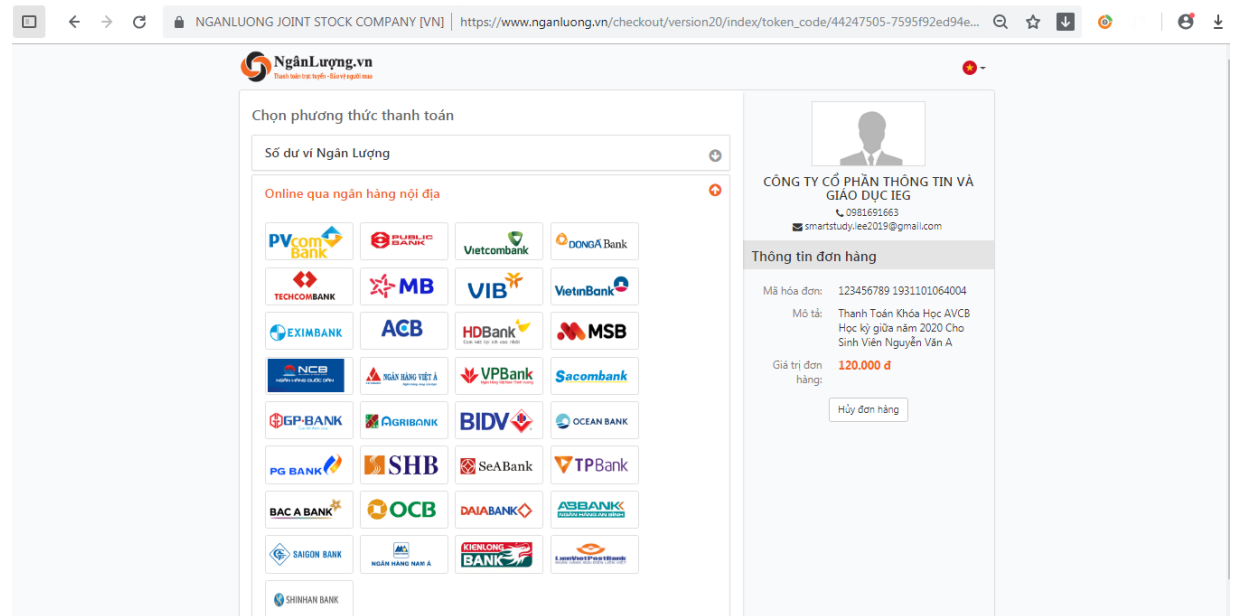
NGANLUONG JOINT STOCK COMPANY [VN] | https://www.nganluong.vn/checkout/version20/index/token_code/44247505-7595f92ed94e...

NgânLượng.vn
Thanh toán trực tuyến - Bảo vệ người mua

Chọn phương thức thanh toán

Số dư ví Ngân Lượng

Online qua ngân hàng nội địa

PVcomBank
Vietcombank
DONGA Bank
TECHCOMBANK
MB
VIB
VietinBank
EXIMBANK
ACB
HDBank
MSB
NCB
NGÂN HÀNG VIỆT Á
VPBank
Sacombank
GP.BANK
AGRIBANK
BIDV
OCEAN BANK
PG BANK
SHB
SeABank
TPBank
BAC A BANK
OCB
DAIABANK
ABBANK
SAIGON BANK
NGÂN HÀNG NAM Á
KIENLONG BANK
LienVietPostBank
SHINHAN BANK

CÔNG TY CỔ PHẦN THÔNG TIN VÀ GIÁO DỤC IEG
0981691663
smartstudy.lee2019@gmail.com

Thông tin đơn hàng

Mã hóa đơn: 123456789 1931101064004
Mô tả: Thanh Toán Khóa Học AVCB Học kỳ giữa năm 2020 Cho Sinh Viên Nguyễn Văn A
Giá trị đơn hàng: 120.000 đ

Hủy đơn hàng